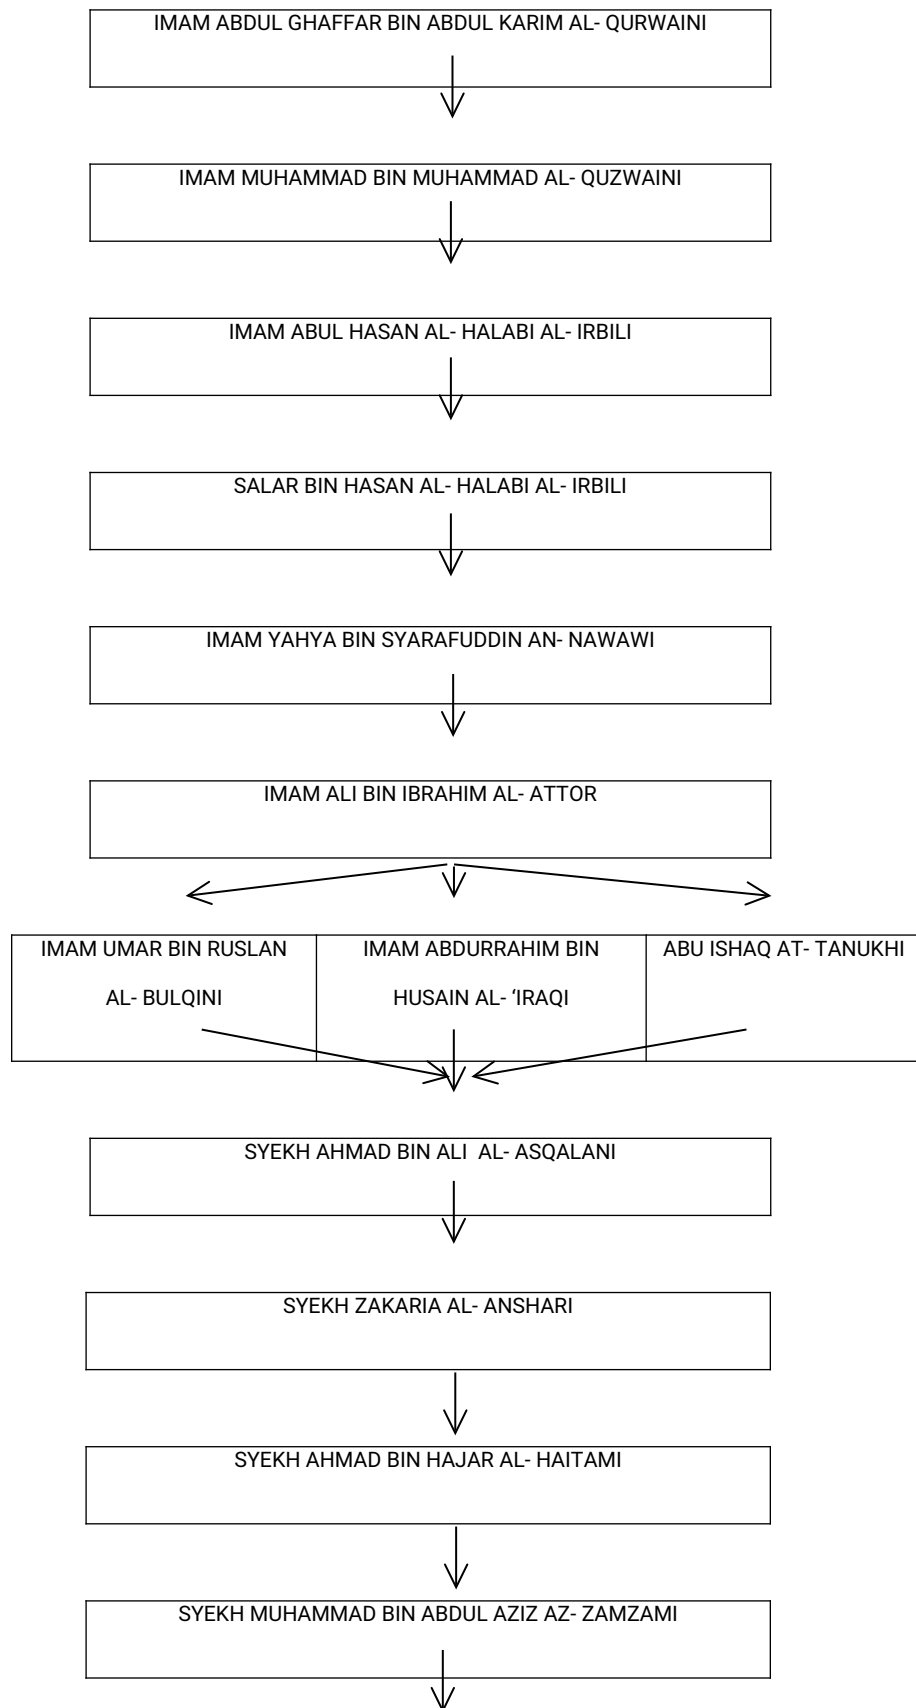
IMAM ABDUL GHAFFAR BIN ABDUL KARIM AL- QURWAINI

IMAM MUHAMMAD BIN MUHAMMAD AL- QUZWAINI

IMAM ABUL HASAN AL- HALABI AL- IRBILI

SALAR BIN HASAN AL- HALABI AL- IRBILI

IMAM YAHYA BIN SYARAFUDDIN AN- NAWAWI

IMAM ALI BIN IBRAHIM AL- ATTOR

IMAM UMAR BIN RUSLAN AL- BULQINI

IMAM ABDURRAHIM BIN HUSAIN AL- 'IRAQI

ABU ISHAQ AT- TANUKHI

SYEKH AHMAD BIN ALI AL- ASQALANI

SYEKH ZAKARIA AL- ANSHARI

SYEKH AHMAD BIN HAJAR AL- HAITAMI

SYEKH MUHAMMAD BIN ABDUL AZIZ AZ- ZAMZAMI